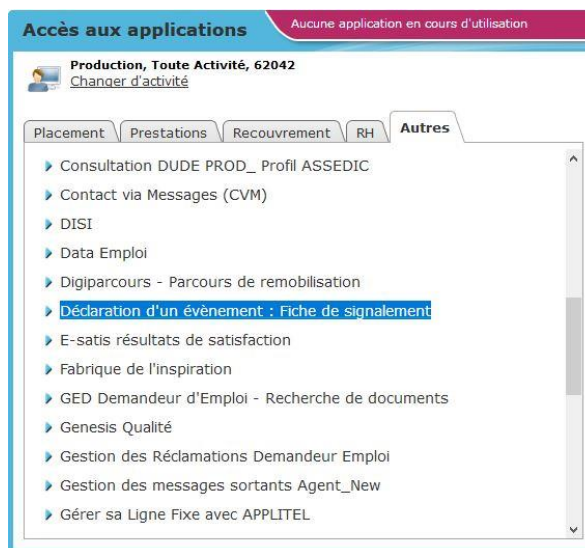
Accès aux applications

Aucune application en cours d'utilisation

Production, Toute Activité, 62042
Changer d'activité

Placement | Prestations | Recouvrement | RH | Autres

Consultation DUDE PROD_ Profil ASSEDIC
Contact via Messages (CVM)
DISI
Data Emploi
Digiparcours - Parcours de remobilisation
Déclaration d'un évènement : Fiche de signalement
E-satis résultats de satisfaction
Fabrique de l'inspiration
GED Demandeur d'Emploi - Recherche de documents
Genesis Qualité
Gestion des Réclamations Demandeur Emploi
Gestion des messages sortants Agent_New
Gérer sa Ligne Fixe avec APPLITEL